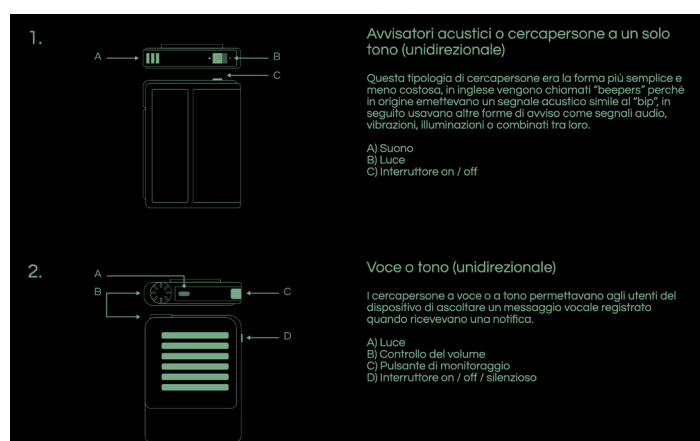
1.

A

B

C

Avvisatori acustici o cercapersone a un solo tono (unidirezionale)

Questa tipologia di cercapersone era la forma più semplice e meno costosa, in inglese vengono chiamati "beepers" perché in origine emettevano un segnale acustico simile al "bip", in seguito usavano altre forme di avviso come segnali audio, vibrazioni, illuminazioni o combinati tra loro.

A) Suono
B) Luce
C) Interruttore on / off

2.

A

B

C

D

Voce o tono (unidirezionale)

I cercapersone a voce o a tono permettavano agli utenti del dispositivo di ascoltare un messaggio vocale registrato quando ricevevano una notifica.

A) Luce
B) Controllo del volume
C) Pulsante di monitoraggio
D) Interruttore on / off / silenzioso